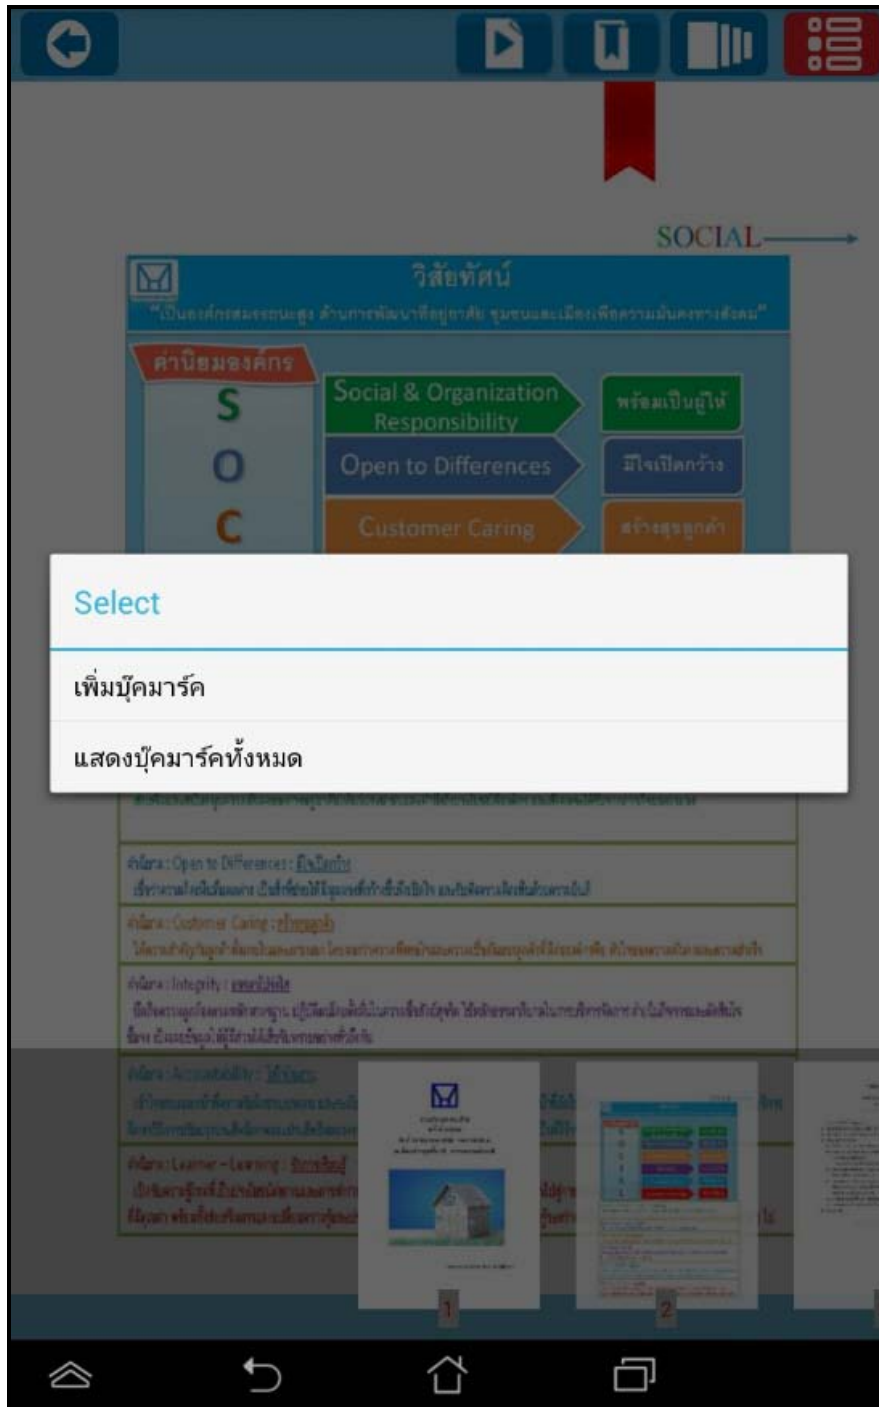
SOCIAL

วิสัยทัศน์

"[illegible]"

ค่านิยมองค์กร

S

O

C

Social & Organization Responsibility

Open to Differences

Customer Caring

พร้อมเป็นผู้ให้

มีใจเปิดกว้าง

สร้างสุขลูกค้า

Select

เพิ่มบุ๊คมาร์ค

แสดงบุ๊คมาร์คทั้งหมด

ค่านิยม : Open to Differences : มีใจเปิดกว้าง

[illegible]

ค่านิยม : Customer Caring : สร้างสุขลูกค้า

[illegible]

ค่านิยม : Integrity : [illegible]

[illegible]

ค่านิยม : Accountability : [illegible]

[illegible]

ค่านิยม : Learner - Learning : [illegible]

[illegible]

1

2